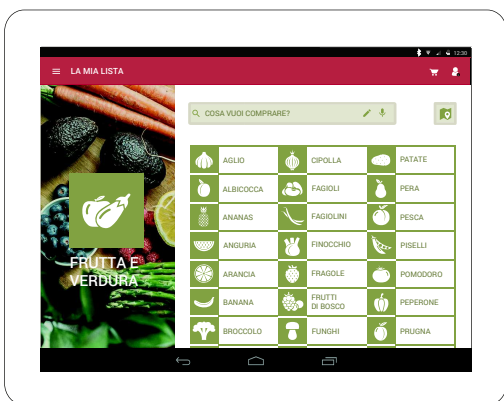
12:30

LA MIA LISTA

COSA VUOI COMPRARE?

FRUTTA E VERDURA

| AGLIO | CIPOLLA | PATATE |
|---|---|---|
| ALBICOCCA | FAGIOLI | PERA |
| ANANAS | FAGIOLINI | PESCA |
| ANGURIA | FINOCCHIO | PISELLI |
| ARANCIA | FRAGOLE | POMODORO |
| BANANA | FRUTTI DI BOSCO | PEPERONE |
| BROCCOLO | FUNGHI | PRUGNA |